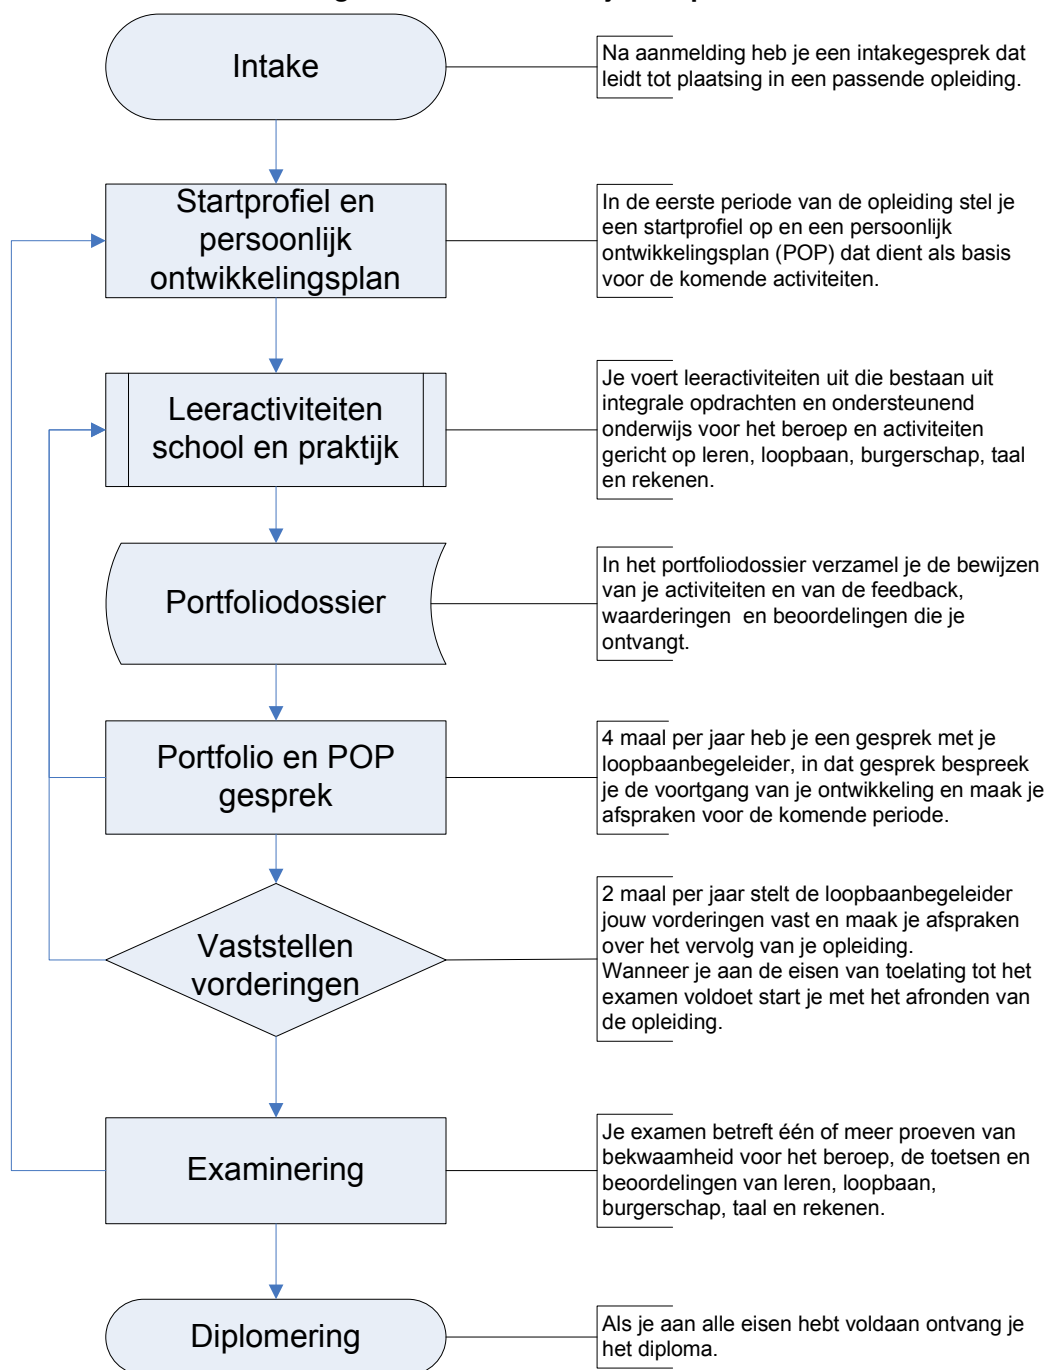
Intake

Na aanmelding heb je een intakegesprek dat leidt tot plaatsing in een passende opleiding.

Startprofiel en persoonlijk ontwikkelingsplan

In de eerste periode van de opleiding stel je een startprofiel op en een persoonlijk ontwikkelingsplan (POP) dat dient als basis voor de komende activiteiten.

Leeractiviteiten school en praktijk

Je voert leeractiviteiten uit die bestaan uit integrale opdrachten en ondersteunend onderwijs voor het beroep en activiteiten gericht op leren, loopbaan, burgerschap, taal en rekenen.

Portfoliodossier

In het portfoliodossier verzamel je de bewijzen van je activiteiten en van de feedback, waarderingen en beoordelingen die je ontvangt.

Portfolio en POP gesprek

4 maal per jaar heb je een gesprek met je loopbaanbegeleider, in dat gesprek bespreek je de voortgang van je ontwikkeling en maak je afspraken voor de komende periode.

Vaststellen vorderingen

2 maal per jaar stelt de loopbaanbegeleider jouw vorderingen vast en maak je afspraken over het vervolg van je opleiding.
Wanneer je aan de eisen van toelating tot het examen voldoet start je met het afronden van de opleiding.

Examinering

Je examen betreft één of meer proeven van bekwaamheid voor het beroep, de toetsen en beoordelingen van leren, loopbaan, burgerschap, taal en rekenen.

Diplomering

Als je aan alle eisen hebt voldaan ontvang je het diploma.